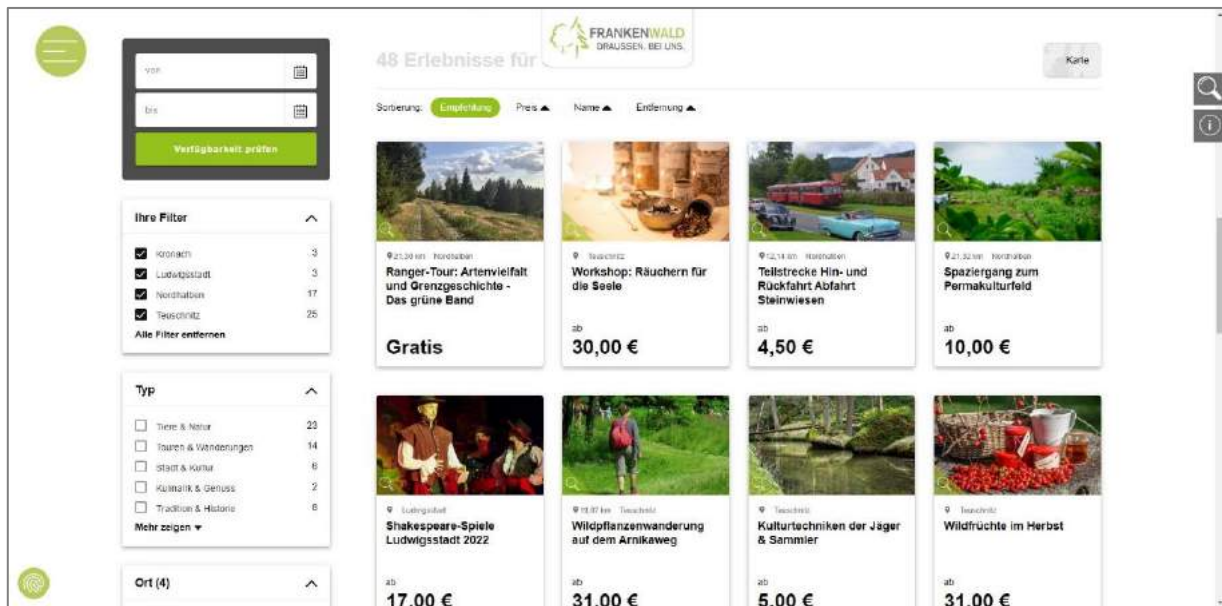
FRANKENWALD
DRAUSSEN. BEI UNS.

48 Erlebnisse für

Karte

von

bis

Verfügbarkeit prüfen

Ihre Filter

Kronach 3
Ludwigsstadt 3
Nordhalben 17
Teuschnitz 25

Alle Filter entfernen

Typ

Tiere & Natur 23
Touren & Wanderungen 14
Stadt & Kultur 6
Kulinarik & Genuss 2
Tradition & Historie 6

Mehr zeigen ▾

Ort (4)

Sortierung: Empfehlung Preis ▲ Name ▲ Entfernung ▲

21,30 km Nordhalben
Ranger-Tour: Artenvielfalt und Grenzgeschichte - Das grüne Band
Gratis

Teuschnitz
Workshop: Räuchern für die Seele
ab
30,00 €

12,14 km Nordhalben
Teilstrecke Hin- und Rückfahrt Abfahrt Steinwiesen
ab
4,50 €

21,32 km Nordhalben
Spaziergang zum Permakulturfeld
ab
10,00 €

Ludwigsstadt
Shakespeare-Spiele Ludwigsstadt 2022
ab
17,00 €

19,07 km Teuschnitz
Wildpflanzenwanderung auf dem Arnikaweg
ab
31,00 €

Teuschnitz
Kulturtechniken der Jäger & Sammler
ab
5,00 €

Teuschnitz
Wildfrüchte im Herbst
ab
31,00 €